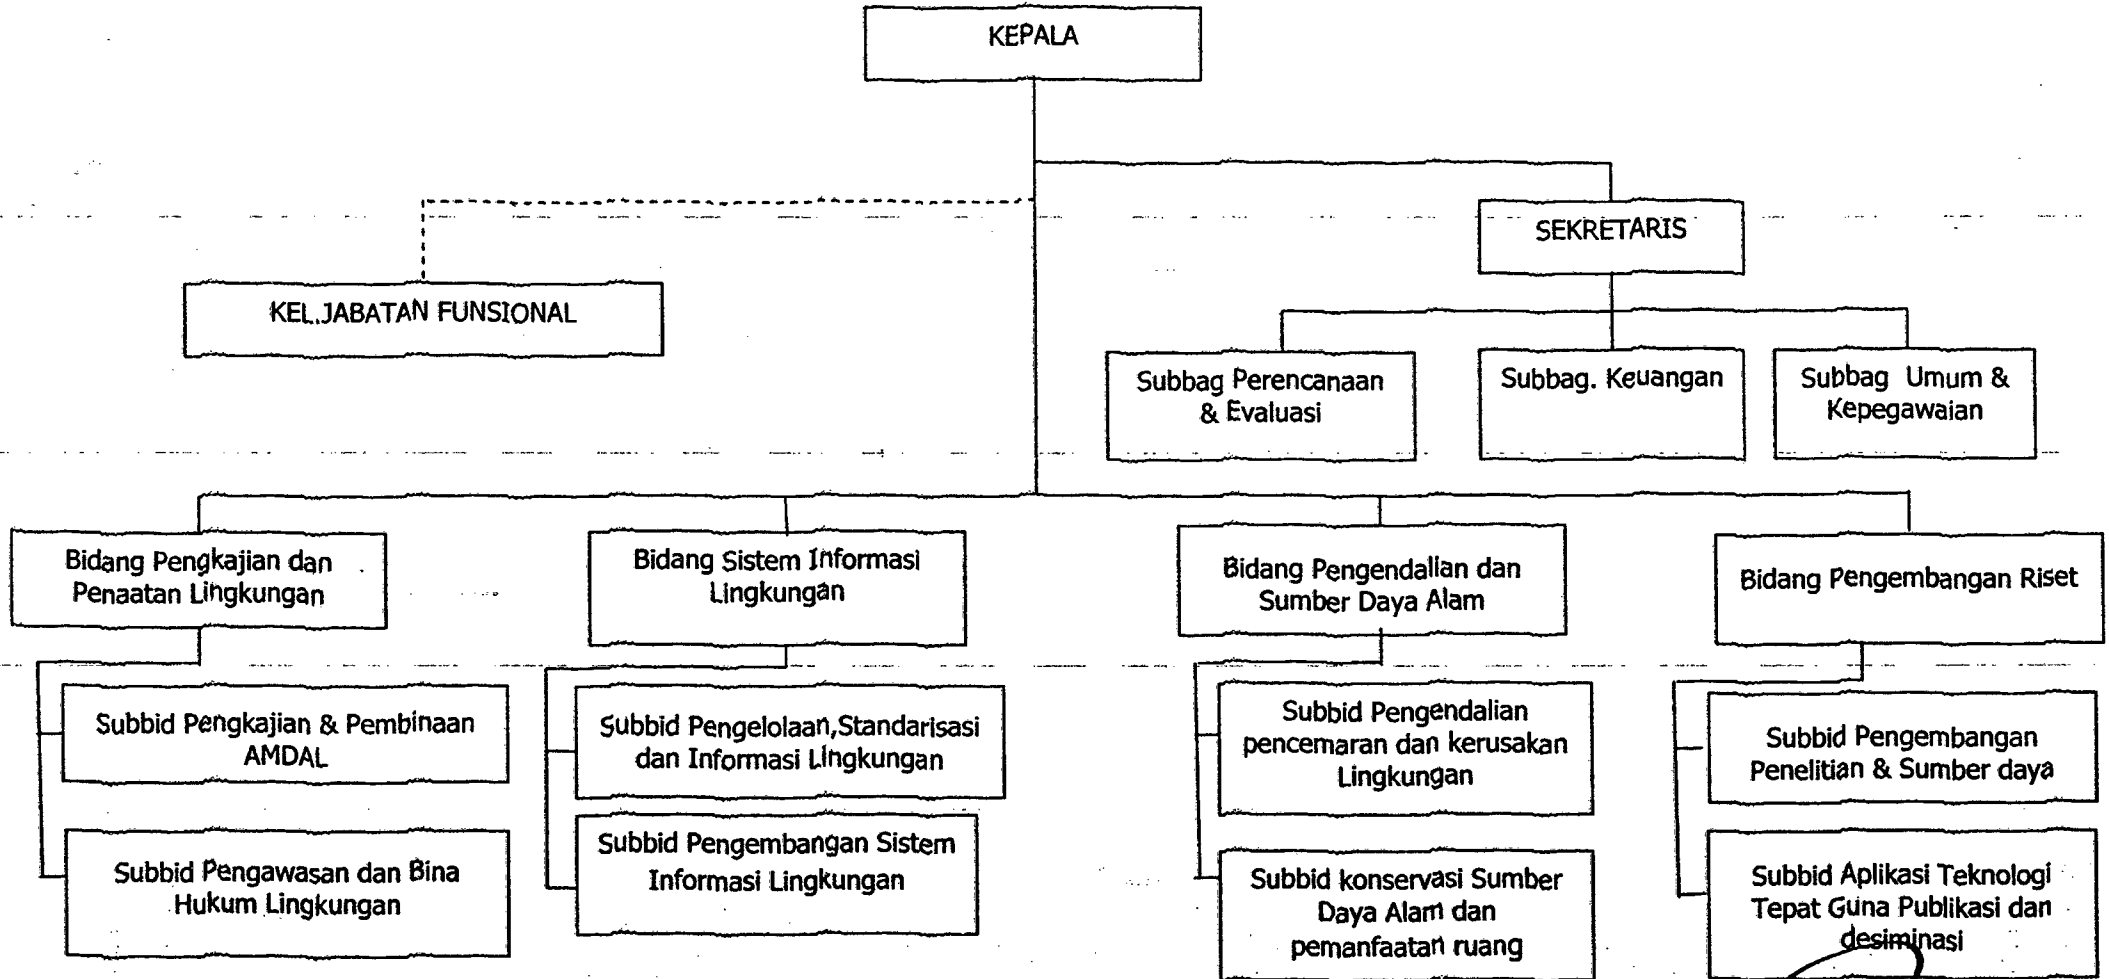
KEPALA

KEL.JABATAN FUNSIONAL

SEKRETARIS

Subbag Perencanaan & Evaluasi

Subbag. Keuangan

Subbag Umum & Kepegawaian

Bidang Pengkajian dan Penaatan Lingkungan

Subbid Pengkajian & Pembinaan AMDAL

Subbid Pengawasan dan Bina Hukum Lingkungan

Bidang Sistem Informasi Lingkungan

Subbid Pengelolaan,Standarisasi dan Informasi Lingkungan

Subbid Pengembangan Sistem Informasi Lingkungan

Bidang Pengendalian dan Sumber Daya Alam

Subbid Pengendalian pencemaran dan kerusakan Lingkungan

Subbid konservasi Sumber Daya Alam dan pemanfaatan ruang

Bidang Pengembangan Riset

Subbid Pengembangan Penelitian & Sumber daya

Subbid Aplikasi Teknologi Tepat Guna Publikasi dan desiminasi